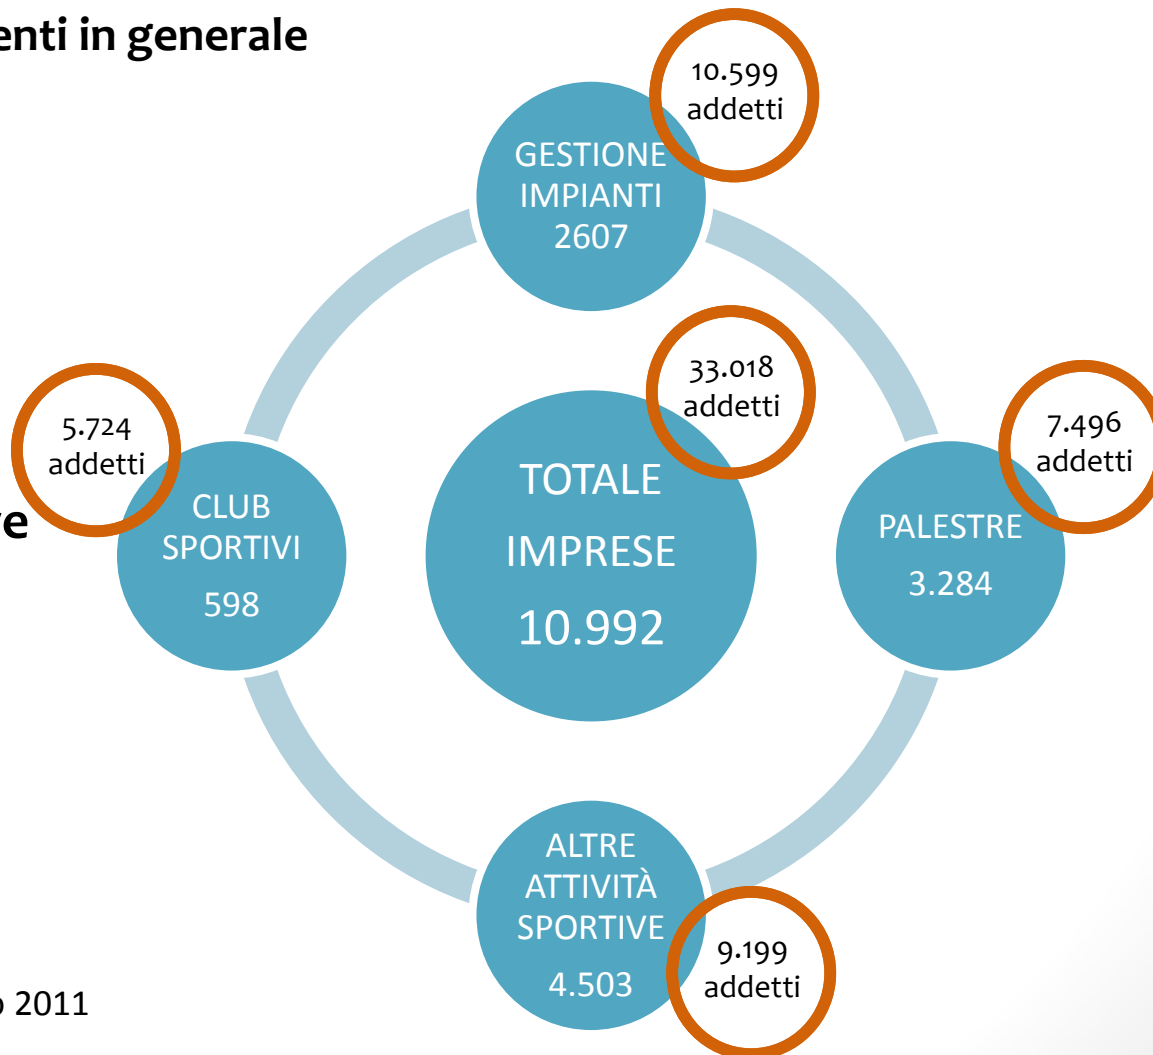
enti in generale

e

o 2011

10.599 addetti

GESTIONE IMPIANTI 2607

33.018 addetti

5.724 addetti

CLUB SPORTIVI 598

TOTALE IMPRESE 10.992

7.496 addetti

PALESTRE 3.284

ALTRE ATTIVITÀ SPORTIVE 4.503

9.199 addetti